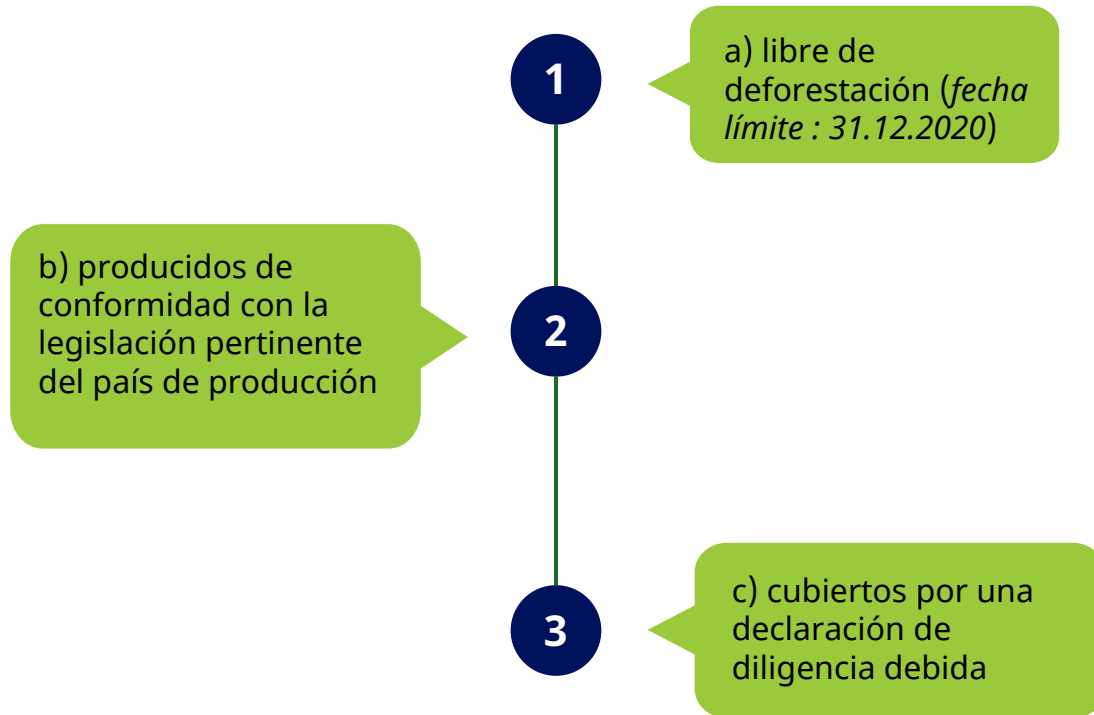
1

a) libre de deforestación (*fecha límite : 31.12.2020*)

b) producidos de conformidad con la legislación pertinente del país de producción

2

3

c) cubiertos por una declaración de diligencia debida